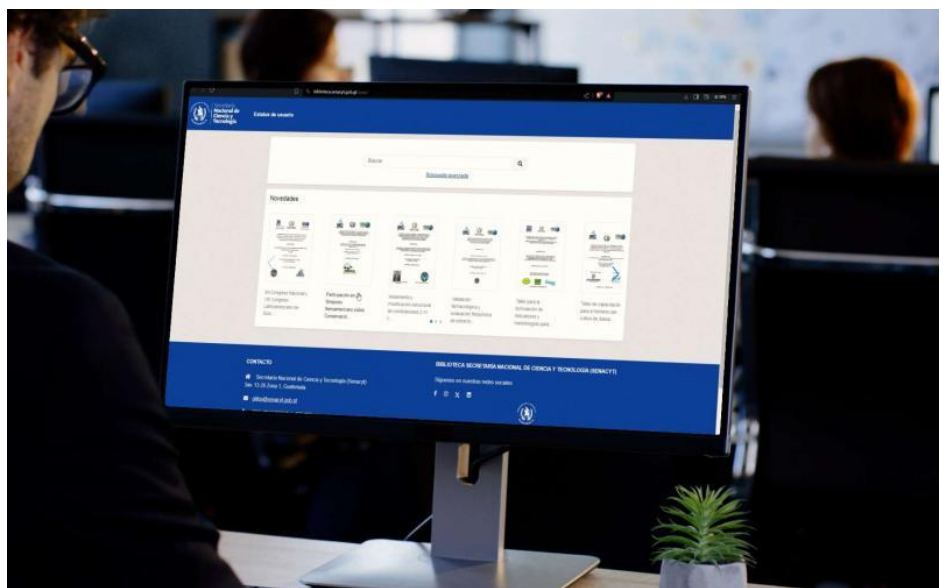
Secretaría Nacional de Ciencia y Tecnología

Estatus de usuario

Buscar

Búsqueda avanzada

Novedades

XII Congreso Nacional / VII Congreso Latinoamericano de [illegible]

Participación en Simposio Iberoamericano sobre Conservación

Instalación y modificación estructural de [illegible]

Validación Tecnológica y evaluación Sensorial de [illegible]

Taller para la formulación de indicadores y metodologías para

Taller de capacitación para la formación por cultura de datos

CONTACTO

Secretaría Nacional de Ciencia y Tecnología (Senacyt) 3av. 13-28 Zona 1, Guatemala

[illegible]@senacyt.gob.gt

BIBLIOTECA SECRETARÍA NACIONAL DE CIENCIA Y TECNOLOGÍA (SENACYT)

Síguenos en nuestras redes sociales